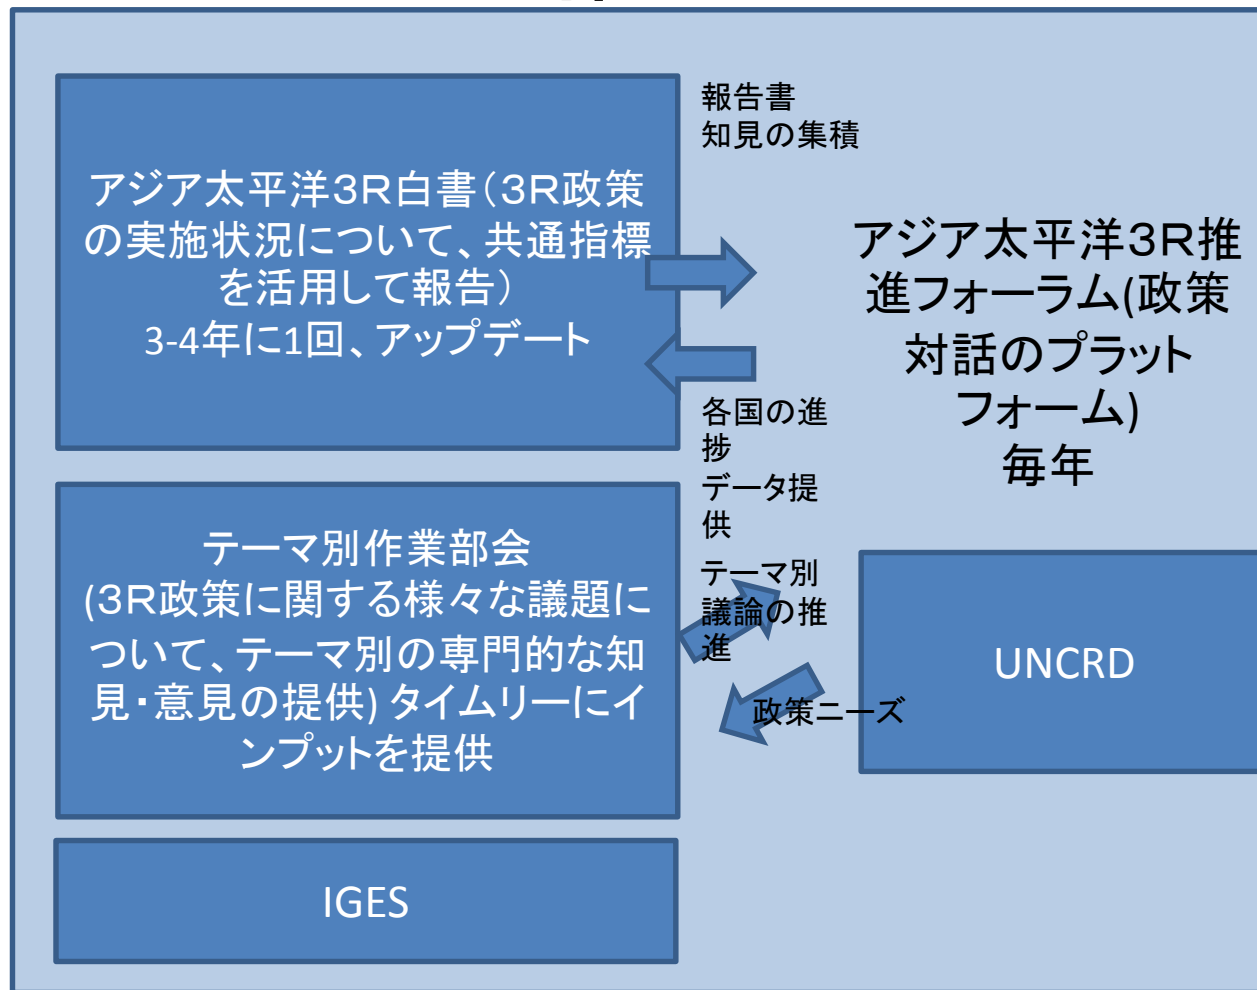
アジア太平洋3R白書（3R政策の実施状況について、共通指標を活用して報告）
3-4年に1回、アップデート

報告書
知見の集積

アジア太平洋3R推進フォーラム(政策対話のプラットフォーム)
毎年

各国の進捗
データ提供

テーマ別作業部会
(3R政策に関する様々な議題について、テーマ別の専門的な知見・意見の提供) タイムリーにインプットを提供

テーマ別議論の推進

UNCRD

政策ニーズ

IGES